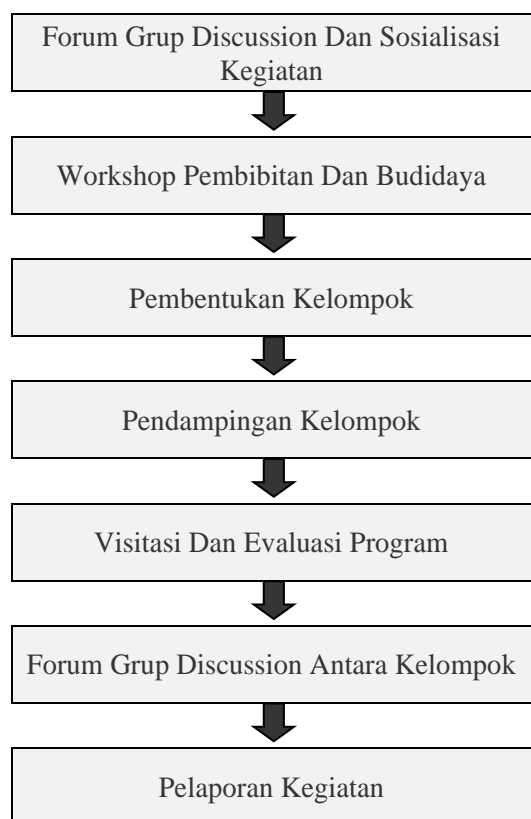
Forum Grup Discussion Dan Sosialisasi Kegiatan

Workshop Pembibitan Dan Budidaya

Pembentukan Kelompok

Pendampingan Kelompok

Visitasi Dan Evaluasi Program

Forum Grup Discussion Antara Kelompok

Pelaporan Kegiatan